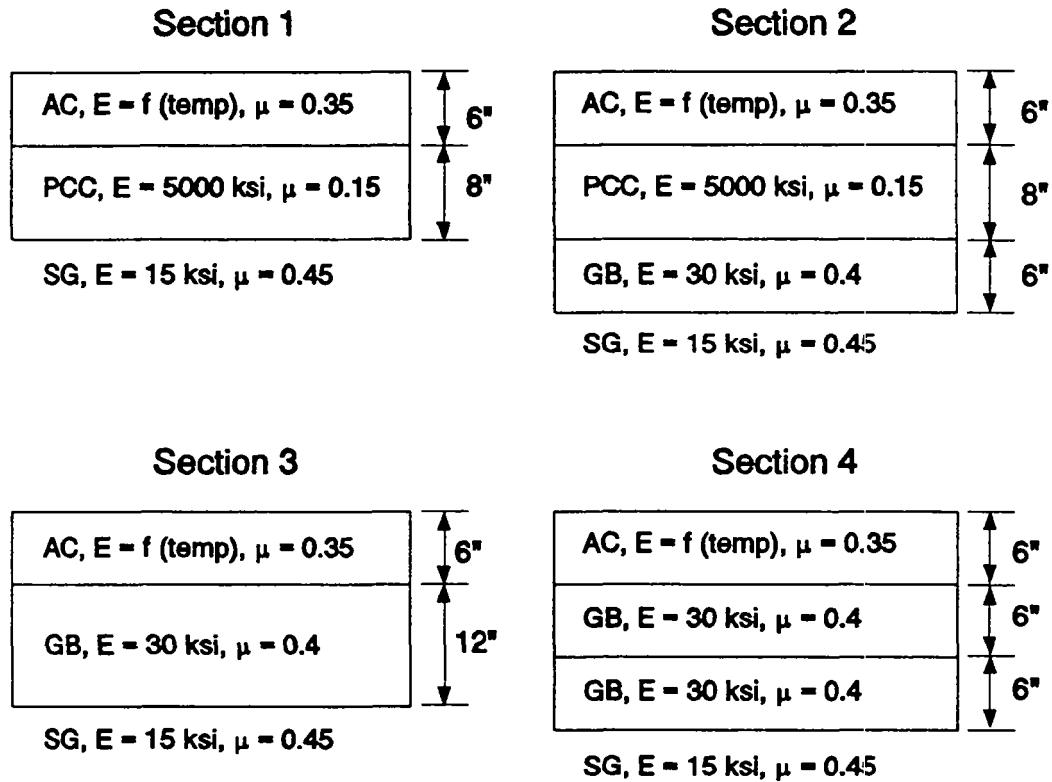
Section 1

AC, E = f (temp), $\mu$ = 0.35 6"

PCC, E = 5000 ksi, $\mu$ = 0.15 8"

SG, E = 15 ksi, $\mu$ = 0.45

Section 2

AC, E = f (temp), $\mu$ = 0.35 6"

PCC, E = 5000 ksi, $\mu$ = 0.15 8"

GB, E = 30 ksi, $\mu$ = 0.4 6"

SG, E = 15 ksi, $\mu$ = 0.45

Section 3

AC, E = f (temp), $\mu$ = 0.35 6"

GB, E = 30 ksi, $\mu$ = 0.4 12"

SG, E = 15 ksi, $\mu$ = 0.45

Section 4

AC, E = f (temp), $\mu$ = 0.35 6"

GB, E = 30 ksi, $\mu$ = 0.4 6"

GB, E = 30 ksi, $\mu$ = 0.4 6"

SG, E = 15 ksi, $\mu$ = 0.45